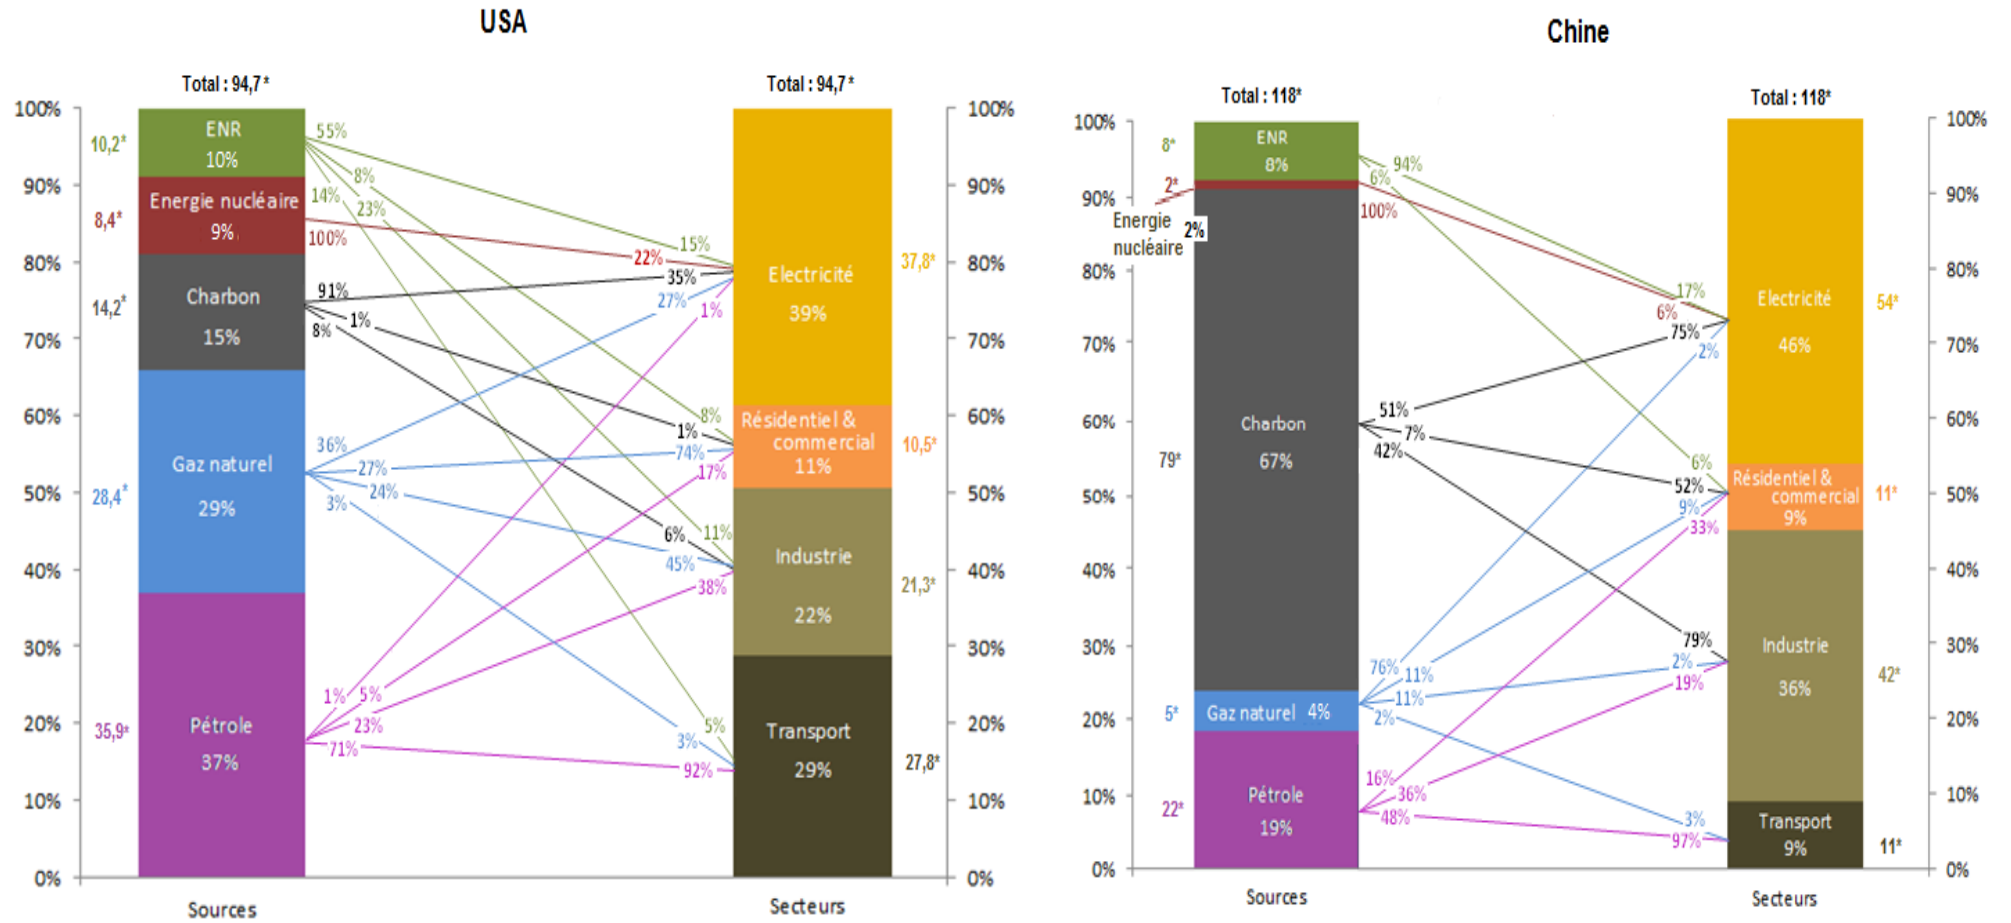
USA

Total : 94,7*

Total : 94,7*

100%
90%
80%
70%
60%
50%
40%
30%
20%
10%
0%

10,2*
ENR
10%

8,4*
Energie nucléaire
9%

14,2*
Charbon
15%

28,4*
Gaz naturel
29%

35,9*
Pétrole
37%

55%
8%
14%
23%
100%
91%
1%
8%
36%
27%
24%
3%
1% 5%
23%
71%

15%
22%
35%
27%
1%
8%
1%
74%
17%
6%
11%
45%
38%
5%
3%
92%

Electricité
39%
37,8*

Résidentiel & commercial
11%
10,5*

Industrie
22%
21,3*

Transport
29%
27,8*

Sources
Secteurs

Chine

Total : 118*

Total : 118*

100%
90%
80%
70%
60%
50%
40%
30%
20%
10%
0%

8*
ENR
8%

2*
Energie nucléaire 2%

79*
Charbon
67%

5*
Gaz naturel 4%

22*
Pétrole
19%

94%
6%
100%
51%
7%
42%
76%
11%
11%
2%
16%
36%
48%

17%
6%
75%
2%
6%
52%
9%
33%
79%
2%
19%
3%
97%

Electricité
46%
54*

Résidentiel & commercial
9%
11*

Industrie
36%
42*

Transport
9%
11*

Sources
Secteurs